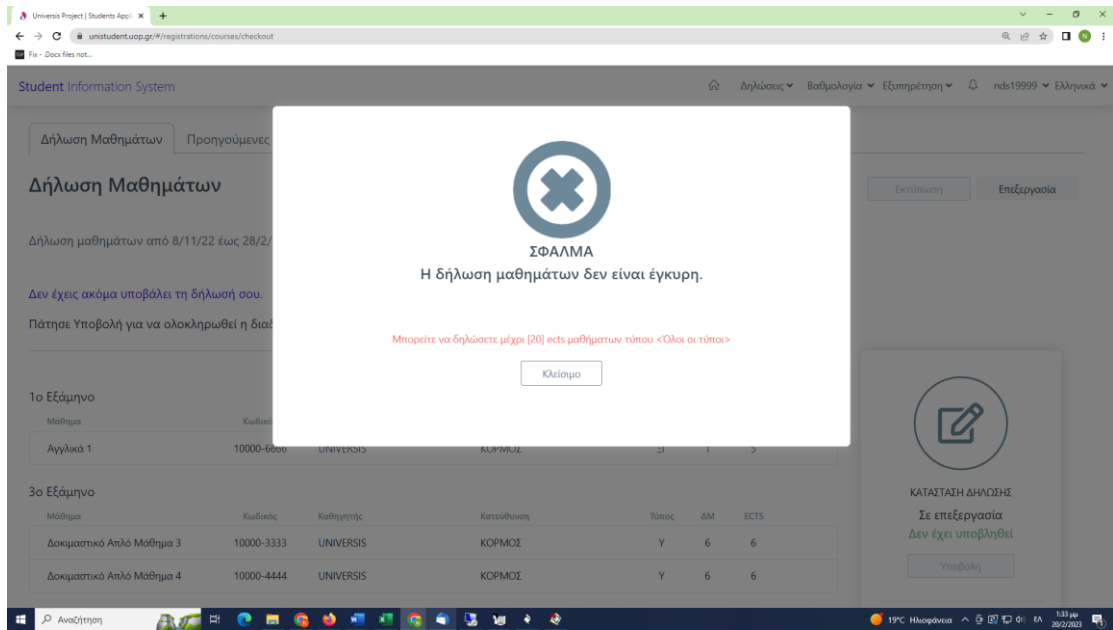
Universis Project | Students Appl ×
+
unistudent.uop.gr/#/registrations/courses/checkout
Fix - .Docx files not...

Student Information System
Δηλώσεις
Βαθμολογία
Εξυπηρέτηση
nds19999
Ελληνικά

Δήλωση Μαθημάτων
Προηγούμενες

Δήλωση Μαθημάτων
Εκτύπωση
Επεξεργασία

Δήλωση μαθημάτων από 8/11/22 έως 28/2/

Δεν έχεις ακόμα υποβάλει τη δήλωσή σου.
Πάτησε Υποβολή για να ολοκληρωθεί η διαδ

ΣΦΑΛΜΑ
Η δήλωση μαθημάτων δεν είναι έγκυρη.

Μπορείτε να δηλώσετε μέχρι [20] ects μαθημάτων τύπου <Όλοι οι τύποι>

Κλείσιμο

1ο Εξάμηνο
| Μάθημα | Κωδικ | | | | | |
|---|---|---|---|---|---|---|
| Αγγλικά 1 | 10000-6666 | UNIVERSIS | ΚΟΡΜΟΣ | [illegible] | 1 | 5 |

3ο Εξάμηνο
| Μάθημα | Κωδικός | Καθηγητής | Κατεύθυνση | Τύπος | ΔΜ | ECTS |
|---|---|---|---|---|---|---|
| Δοκιμαστικό Απλό Μάθημα 3 | 10000-3333 | UNIVERSIS | ΚΟΡΜΟΣ | Y | 6 | 6 |
| Δοκιμαστικό Απλό Μάθημα 4 | 10000-4444 | UNIVERSIS | ΚΟΡΜΟΣ | Y | 6 | 6 |

ΚΑΤΑΣΤΑΣΗ ΔΗΛΩΣΗΣ
Σε επεξεργασία
Δεν έχει υποβληθεί
Υποβολή

Αναζήτηση
19°C Ηλιοφάνεια
ΕΛ
1:33 μμ
20/2/2023